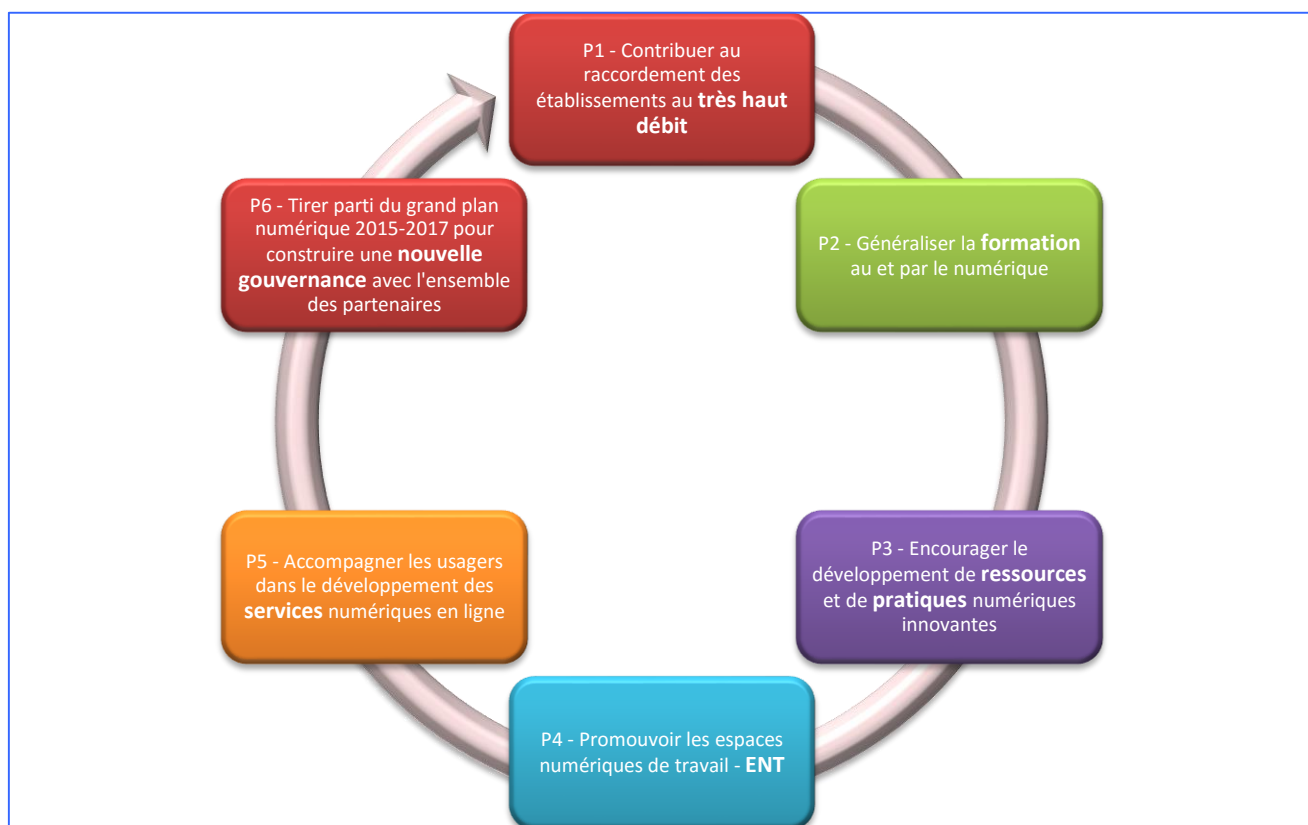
P1 - Contribuer au raccordement des établissements au très haut débit

P2 - Généraliser la formation au et par le numérique

P3 - Encourager le développement de ressources et de pratiques numériques innovantes

P4 - Promouvoir les espaces numériques de travail - ENT

P5 - Accompagner les usagers dans le développement des services numériques en ligne

P6 - Tirer parti du grand plan numérique 2015-2017 pour construire une nouvelle gouvernance avec l'ensemble des partenaires